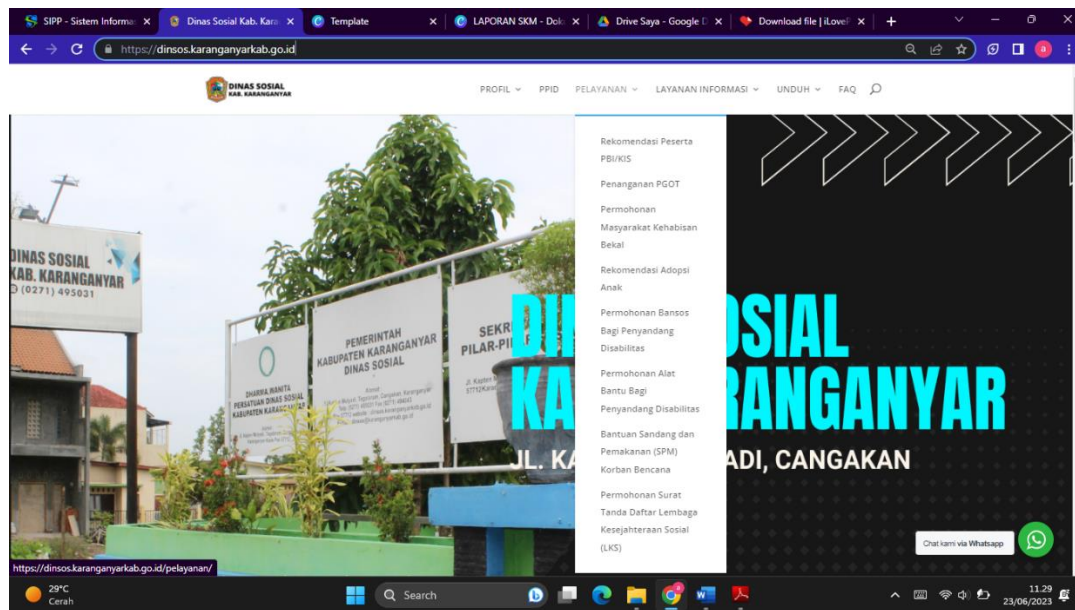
SIPP - Sistem Informa ×
Dinas Sosial Kab. Kara ×
Template ×
LAPORAN SKM - Dok ×
Drive Saya - Google D ×
Download file | iLoveP ×
+

https://dinsos.karanganyarkab.go.id

DINAS SOSIAL
KAB. KARANGANYAR

PROFIL ∨ PPID PELAYANAN ∨ LAYANAN INFORMASI ∨ UNDUH ∨ FAQ

Rekomendasi Peserta PBI/KIS

Penanganan PGOT

Permohonan Masyarakat Kehabisan Bekal

Rekomendasi Adopsi Anak

Permohonan Bansos Bagi Penyandang Disabilitas

Permohonan Alat Bantu Bagi Penyandang Disabilitas

Bantuan Sandang dan Pemakanan (SPM) Korban Bencana

Permohonan Surat Tanda Daftar Lembaga Kesejahteraan Sosial (LKS)

DINAS SOSIAL
KAB. KARANGANYAR
(0271) 495031

PEMERINTAH
KABUPATEN KARANGANYAR
DINAS SOSIAL

DHARMA WANITA
PERSATUAN DINAS SOSIAL
KABUPATEN KARANGANYAR

SEKR
PILAR-PI

DI SOSIAL
KA RANGANYAR
JL. KA ADI, CANGAKAN

Chat kami via Whatsapp

https://dinsos.karanganyarkab.go.id/pelayanan/

29°C
Cerah

Search

11.29
23/06/2023